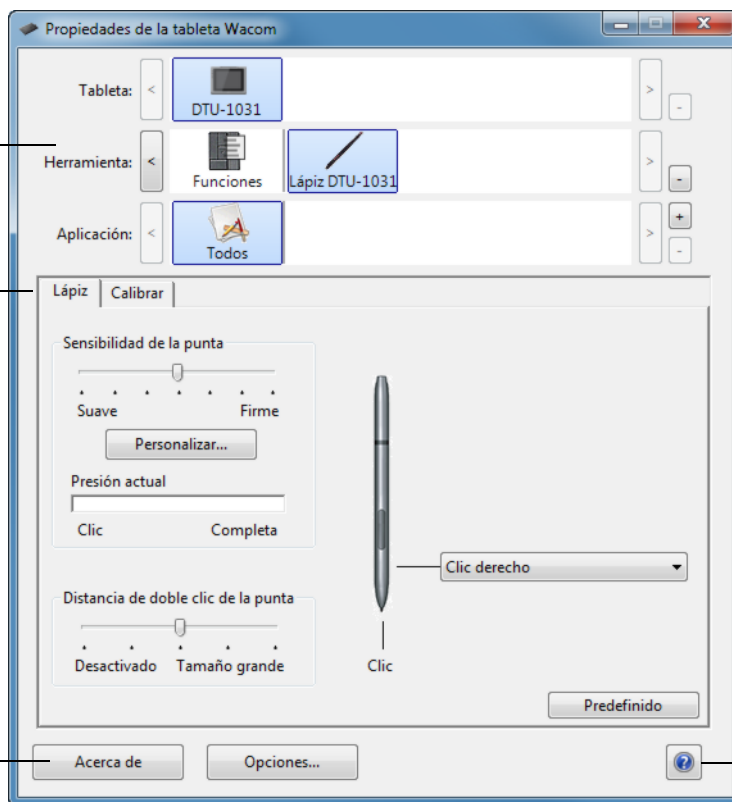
Propiedades de la tableta Wacom

Tableta:
DTU-1031

Herramienta:
Funciones
Lápiz DTU-1031

Aplicación:
Todos

Lápiz
Calibrar

Sensibilidad de la punta
Suave
Firme
Personalizar...

Presión actual
Clic
Completa

Distancia de doble clic de la punta
Desactivado
Tamaño grande

Clic derecho

Clic

Predefinido

Acerca de
Opciones...